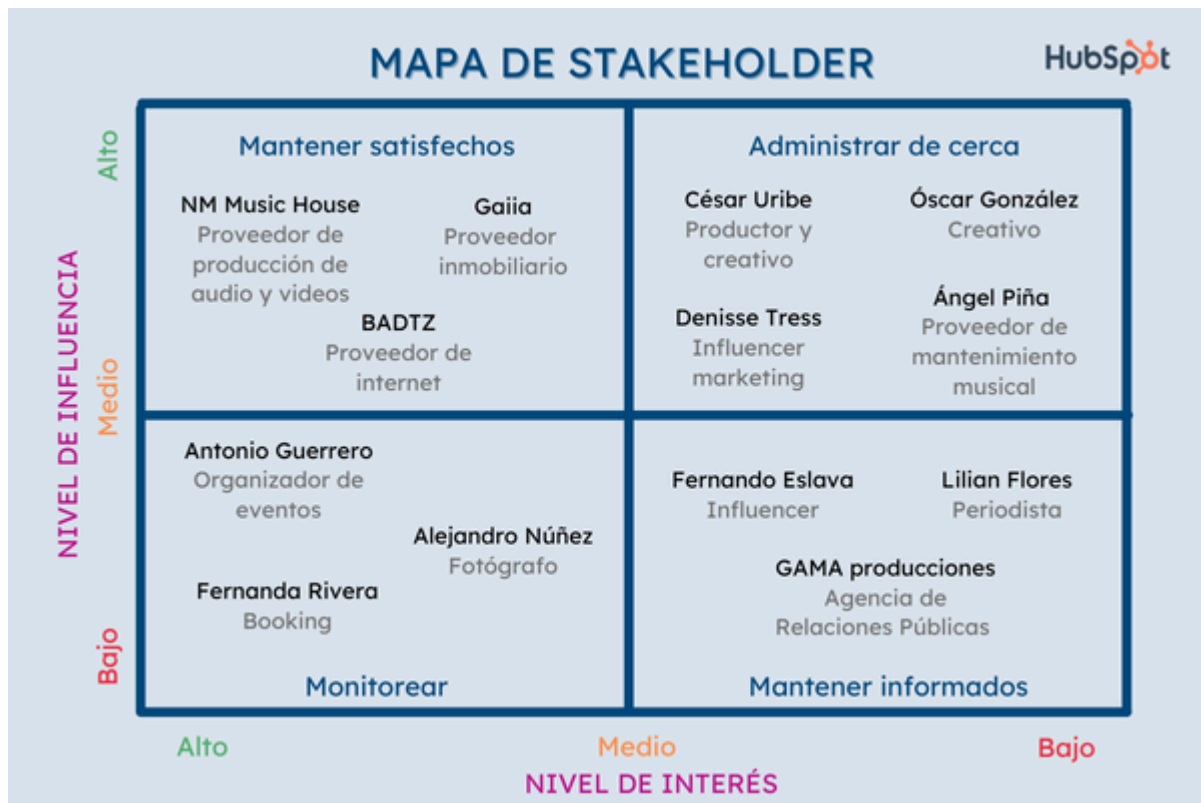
MAPA DE STAKEHOLDER

HubSpot

NIVEL DE INFLUENCIA

Alto

Medio

Bajo

Mantener satisfechos

NM Music House
Proveedor de producción de audio y videos

Gaiia
Proveedor inmobiliario

BADTZ
Proveedor de internet

Administrar de cerca

César Uribe
Productor y creativo

Óscar González
Creativo

Denisse Tress
Influencer marketing

Ángel Piña
Proveedor de mantenimiento musical

Antonio Guerrero
Organizador de eventos

Alejandro Núñez
Fotógrafo

Fernanda Rivera
Booking

Monitorear

Fernando Eslava
Influencer

Lilian Flores
Periodista

GAMA producciones
Agencia de Relaciones Públicas

Mantener informados

Alto

Medio

Bajo

NIVEL DE INTERÉS